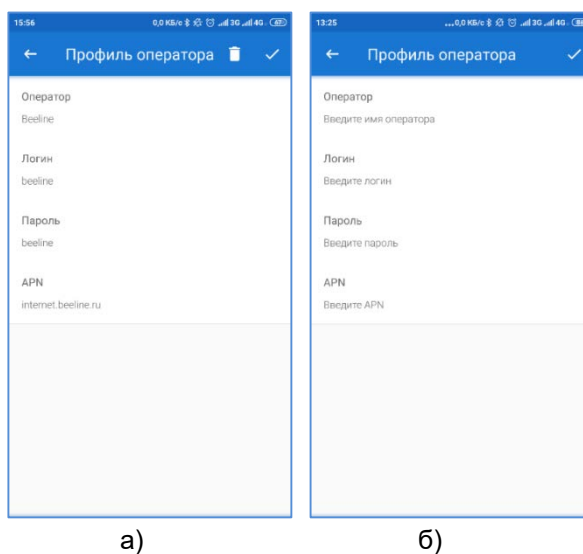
15:56 0,0 КБ/с 3G 4G 47

Профиль оператора

Оператор
Beeline

Логин
beeline

Пароль
beeline

APN
internet.beeline.ru

13:25 ...0,0 КБ/с 3G 4G

Профиль оператора

Оператор
Введите имя оператора

Логин
Введите логин

Пароль
Введите пароль

APN
Введите APN

а)

б)